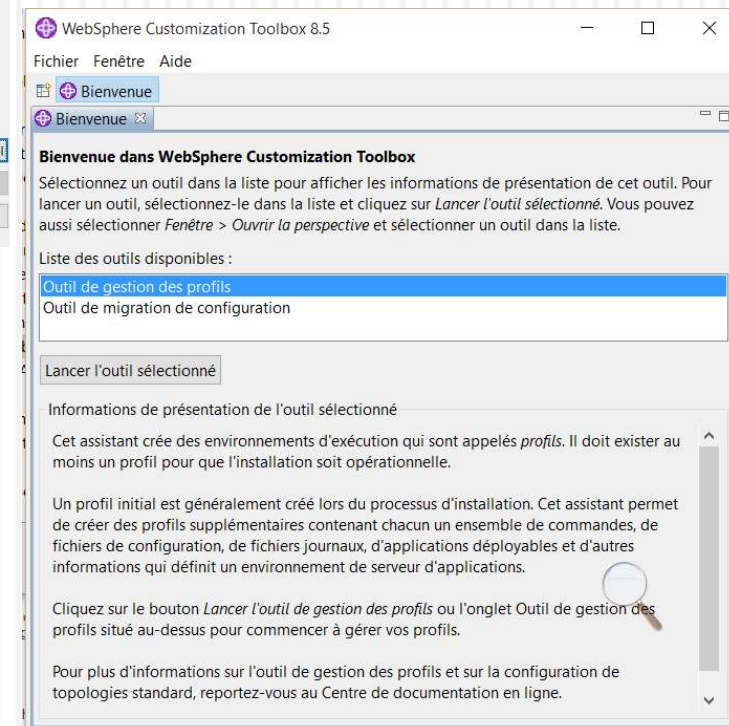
WebSphere Customization Toolbox 8.5

Fichier Fenêtre Aide

Bienvenue

Bienvenue ☒

Bienvenue dans WebSphere Customization Toolbox

Sélectionnez un outil dans la liste pour afficher les informations de présentation de cet outil. Pour lancer un outil, sélectionnez-le dans la liste et cliquez sur *Lancer l'outil sélectionné*. Vous pouvez aussi sélectionner *Fenêtre > Ouvrir la perspective* et sélectionner un outil dans la liste.

Liste des outils disponibles :

Outil de gestion des profils
Outil de migration de configuration

Lancer l'outil sélectionné

Informations de présentation de l'outil sélectionné

Cet assistant crée des environnements d'exécution qui sont appelés *profils*. Il doit exister au moins un profil pour que l'installation soit opérationnelle.

Un profil initial est généralement créé lors du processus d'installation. Cet assistant permet de créer des profils supplémentaires contenant chacun un ensemble de commandes, de fichiers de configuration, de fichiers journaux, d'applications déployables et d'autres informations qui définit un environnement de serveur d'applications.

Cliquez sur le bouton *Lancer l'outil de gestion des profils* ou l'onglet Outil de gestion des profils situé au-dessus pour commencer à gérer vos profils.

Pour plus d'informations sur l'outil de gestion des profils et sur la configuration de topologies standard, reportez-vous au Centre de documentation en ligne.